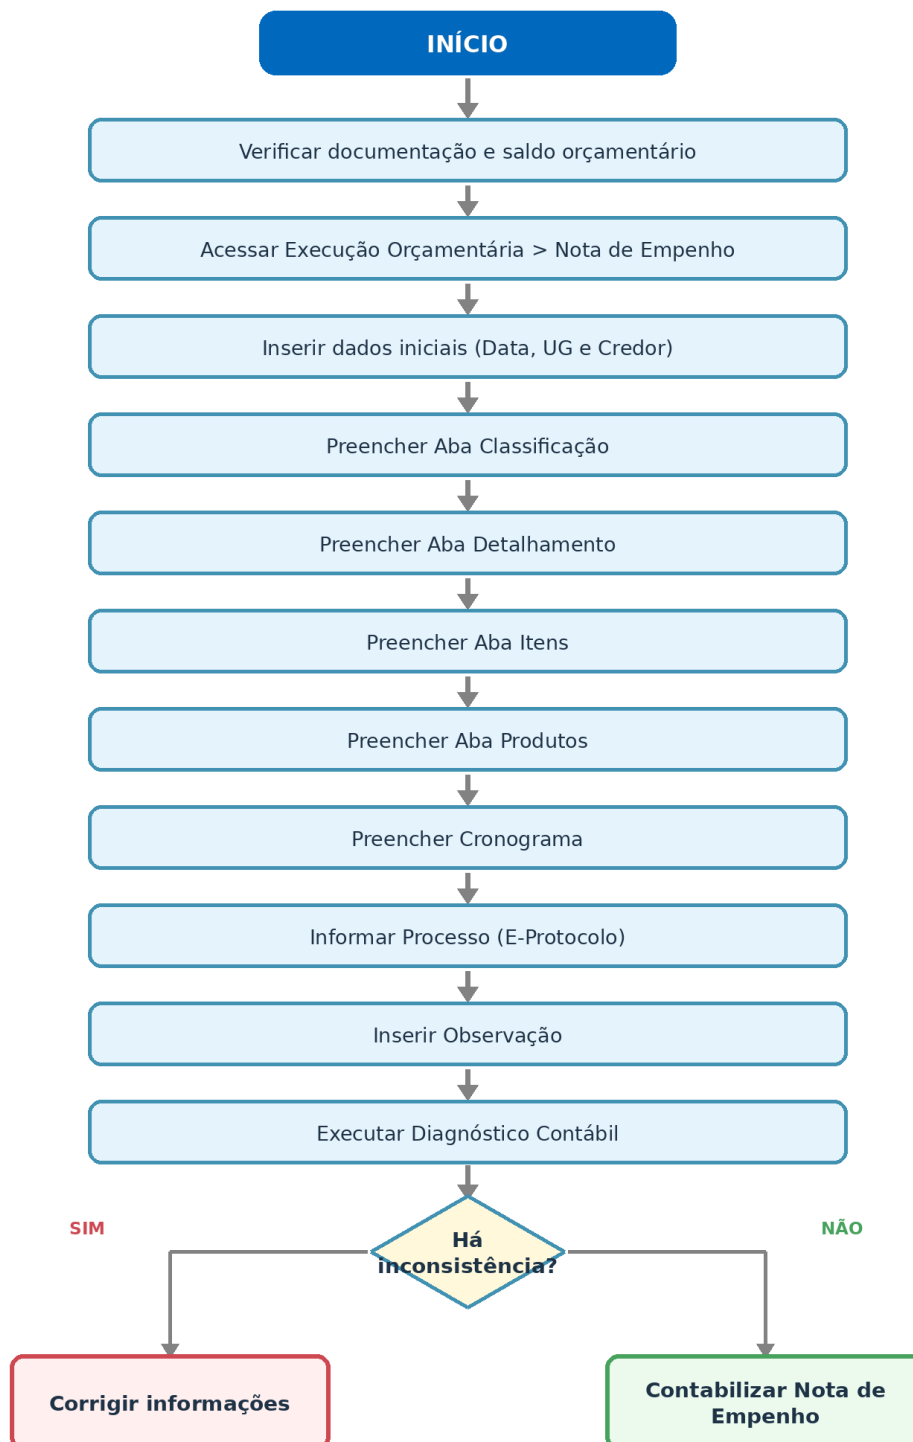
INÍCIO

Verificar documentação e saldo orçamentário

Acessar Execução Orçamentária > Nota de Empenho

Inserir dados iniciais (Data, UG e Credor)

Preencher Aba Classificação

Preencher Aba Detalhamento

Preencher Aba Itens

Preencher Aba Produtos

Preencher Cronograma

Informar Processo (E-Protocolo)

Inserir Observação

Executar Diagnóstico Contábil

Há inconsistência?

SIM

NÃO

Corrigir informações

Contabilizar Nota de Empenho